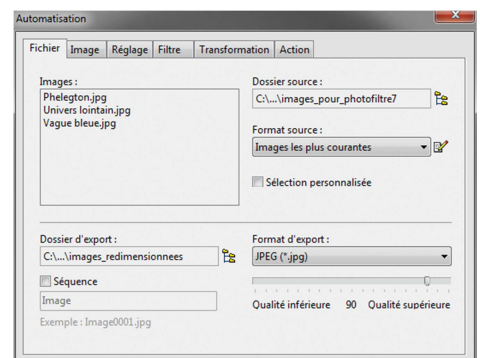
Automatisation

Fichier | Image | Réglage | Filtre | Transformation | Action

Images :
Phelegton.jpg
Univers lointain.jpg
Vague bleue.jpg

Dossier source :
C:\...\images_pour_photofiltre7

Format source :
Images les plus courantes

Sélection personnalisée

Dossier d'export :
C:\...\images_redimensionnees

Séquence
Image
Exemple : Image0001.jpg

Format d'export :
JPEG (*.jpg)

Qualité inférieure 90 Qualité supérieure